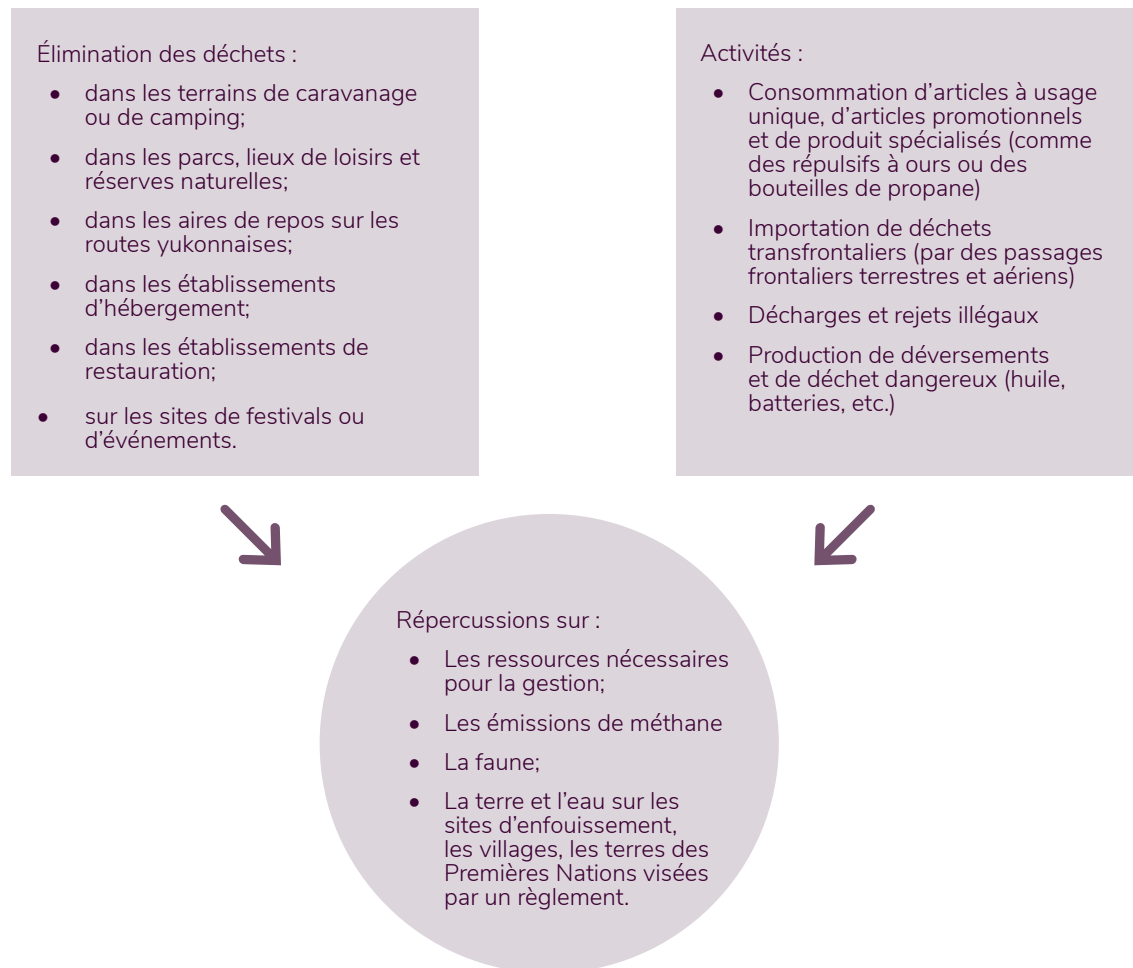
Élimination des déchets :

- dans les terrains de caravanage ou de camping;
- dans les parcs, lieux de loisirs et réserves naturelles;
- dans les aires de repos sur les routes yukonnaises;
- dans les établissements d'hébergement;
- dans les établissements de restauration;
- sur les sites de festivals ou d'événements.

Activités :

- Consommation d'articles à usage unique, d'articles promotionnels et de produit spécialisés (comme des répulsifs à ours ou des bouteilles de propane)
- Importation de déchets transfrontaliers (par des passages frontaliers terrestres et aériens)
- Décharges et rejets illégaux
- Production de déversements et de déchet dangereux (huile, batteries, etc.)

Répercussions sur :

- Les ressources nécessaires pour la gestion;
- Les émissions de méthane
- La faune;
- La terre et l'eau sur les sites d'enfouissement, les villages, les terres des Premières Nations visées par un règlement.